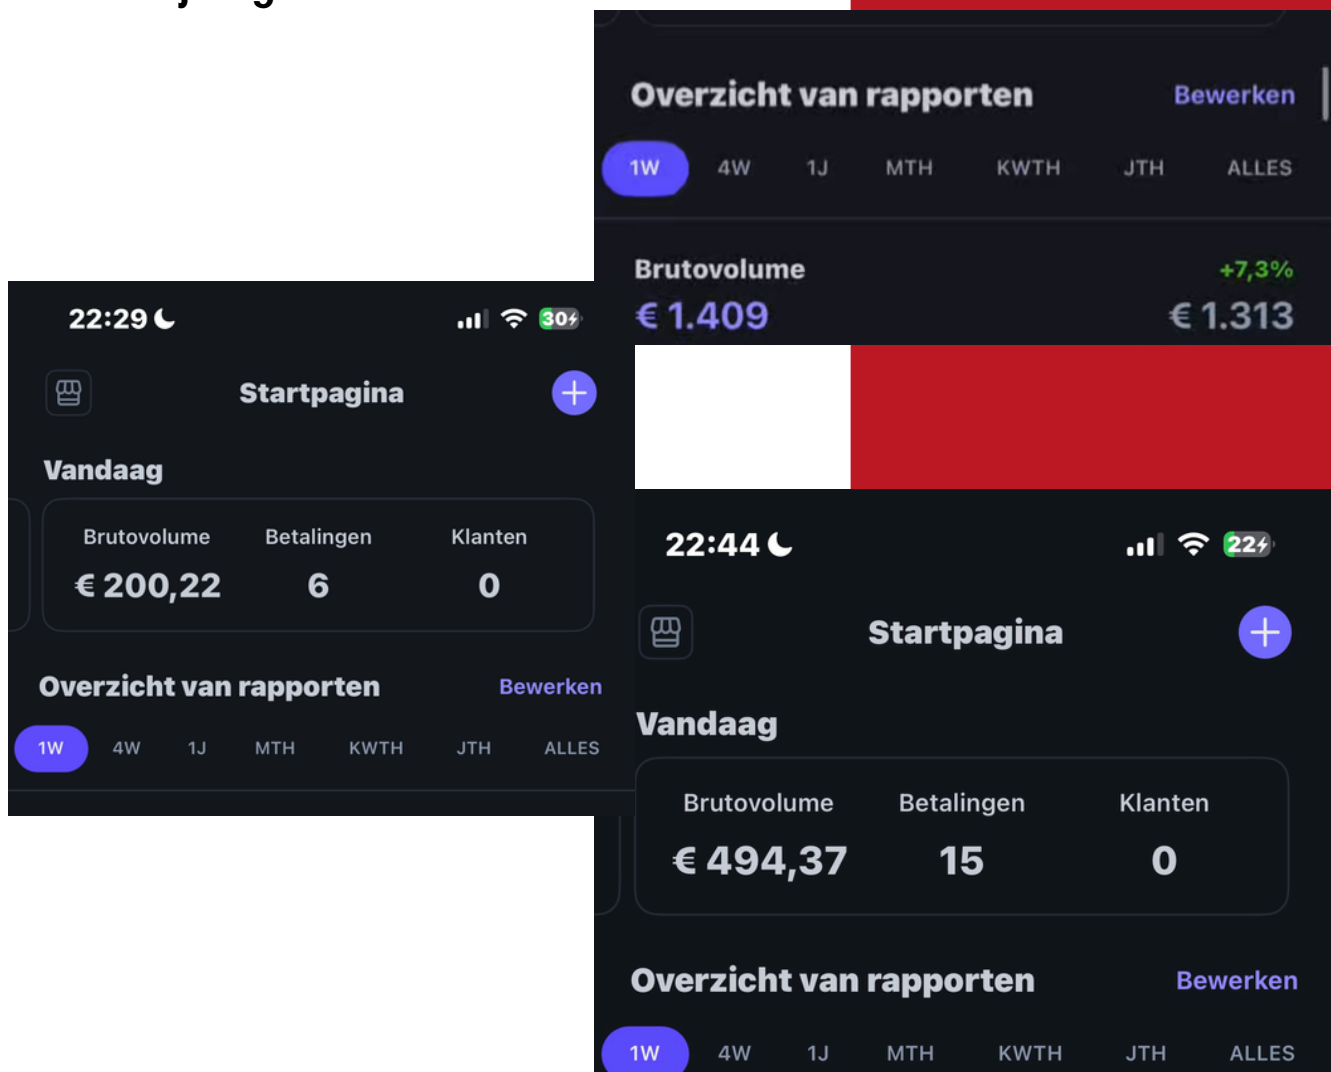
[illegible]

Overzicht van rapporten
Bewerken
1W 4W 1J MTH KWTH JTH ALLES

Brutovolume
+7,3%
€ 1.409
€ 1.313

22:29
30

Startpagina

Vandaag

| Brutovolume | Betalingen | Klanten |
|---|---|---|
| € 200,22 | 6 | 0 |

Overzicht van rapporten
Bewerken
1W 4W 1J MTH KWTH JTH ALLES

22:44
22

Startpagina

Vandaag

| Brutovolume | Betalingen | Klanten |
|---|---|---|
| € 494,37 | 15 | 0 |

Overzicht van rapporten
Bewerken
1W 4W 1J MTH KWTH JTH ALLES